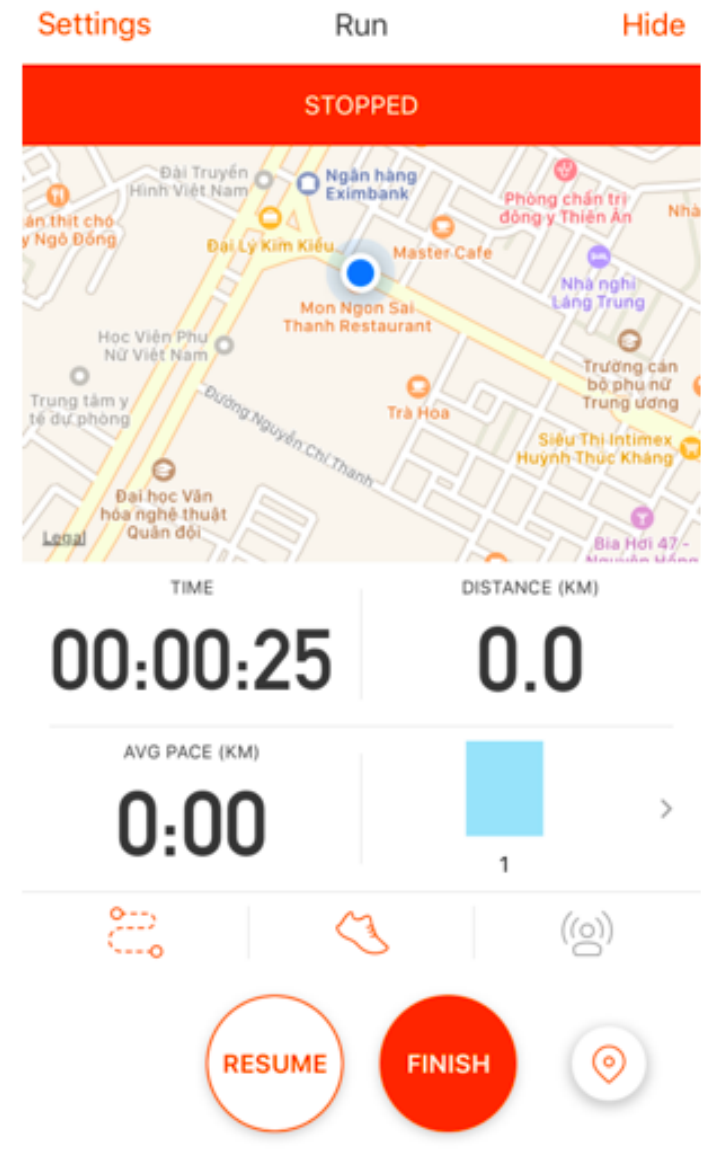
Settings Run Hide

STOPPED

Đài Truyền Hình Việt Nam
Ngân hàng Eximbank
Phòng chẩn trị đông y Thiên Ân
Nhà
ẩn thịt chó y Ngô Đồng
Đại Lý Kim Kiều
Master Cafe
Nhà nghỉ Láng Trung
Mon Ngon Sai Thanh Restaurant
Học Viện Phụ Nữ Việt Nam
Trường cán bộ phụ nữ Trung ương
Trung tâm y tế dự phòng
Đường Nguyễn Chí Thanh
Trà Hoa
Siêu Thị Intimex Huỳnh Thúc Kháng
Đại học Văn hóa nghệ thuật Quân đội
Bia Hơi 47 - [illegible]
Legal

TIME
00:00:25
DISTANCE (KM)
0.0
AVG PACE (KM)
0:00
1

RESUME
FINISH